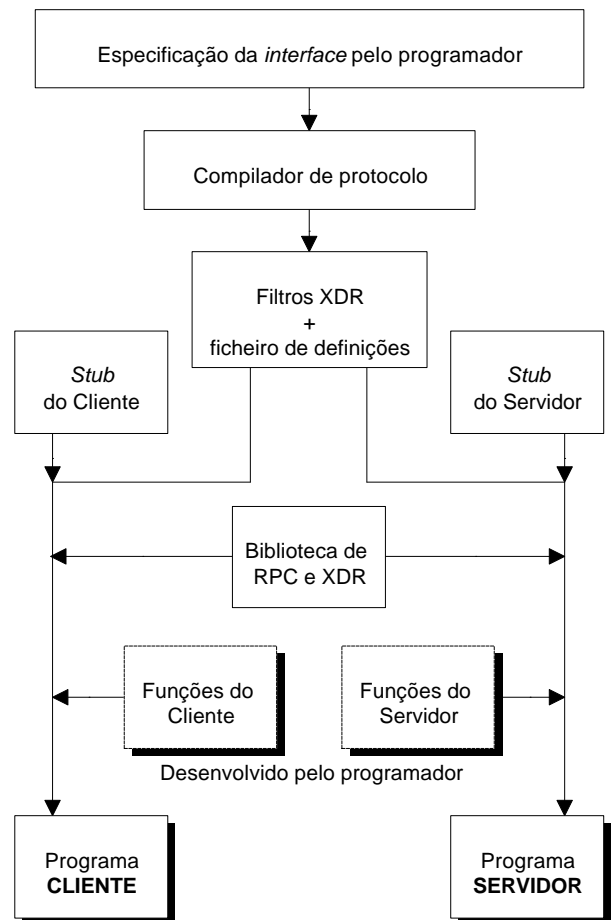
Especificação da *interface* pelo programador

Compilador de protocolo

Filtros XDR
+
ficheiro de definições

*Stub*
do Cliente

*Stub*
do Servidor

Biblioteca de
RPC e XDR

Funções do
Cliente

Funções do
Servidor

Desenvolvido pelo programador

Programa
**CLIENTE**

Programa
**SERVIDOR**